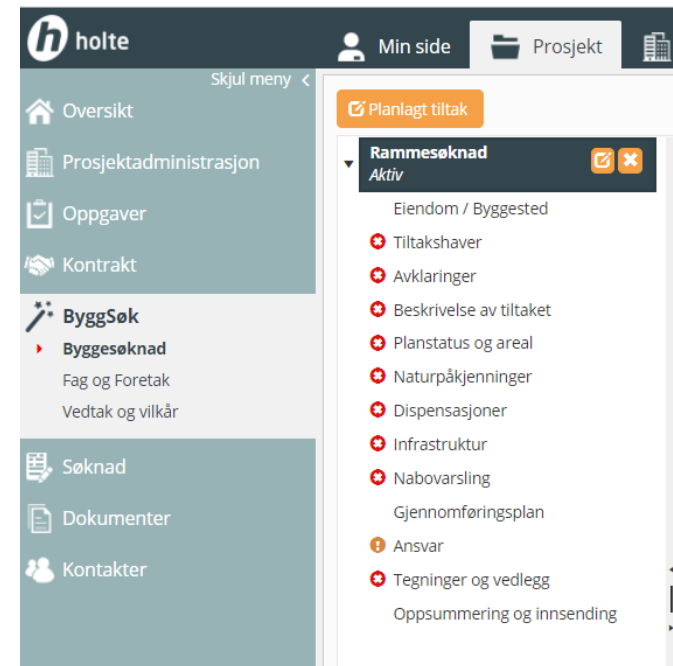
holte

Min side

Prosjekt

Skjul meny

Oversikt

Prosjektadministrasjon

Oppgaver

Kontrakt

ByggSøk

Byggesøknad

Fag og Foretak

Vedtak og vilkår

Søknad

Dokumenter

Kontakter

Planlagt tiltak

Rammesøknad
Aktiv

Eiendom / Byggested

Tiltakshaver

Avklaringer

Beskrivelse av tiltaket

Planstatus og areal

Naturpåkjenninger

Dispensasjoner

Infrastruktur

Nabovarsling

Gjennomføringsplan

Ansvar

Tegninger og vedlegg

Oppsummering og innsending